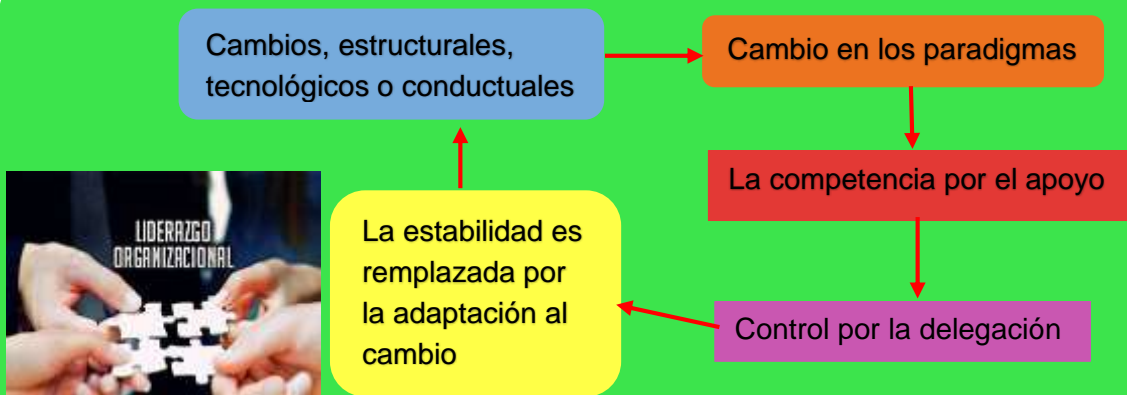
Cambios, estructurales, tecnológicos o conductuales

Cambio en los paradigmas

La competencia por el apoyo

Control por la delegación

La estabilidad es remplazada por la adaptación al cambio

LIDERAZGO ORGANIZACIONAL